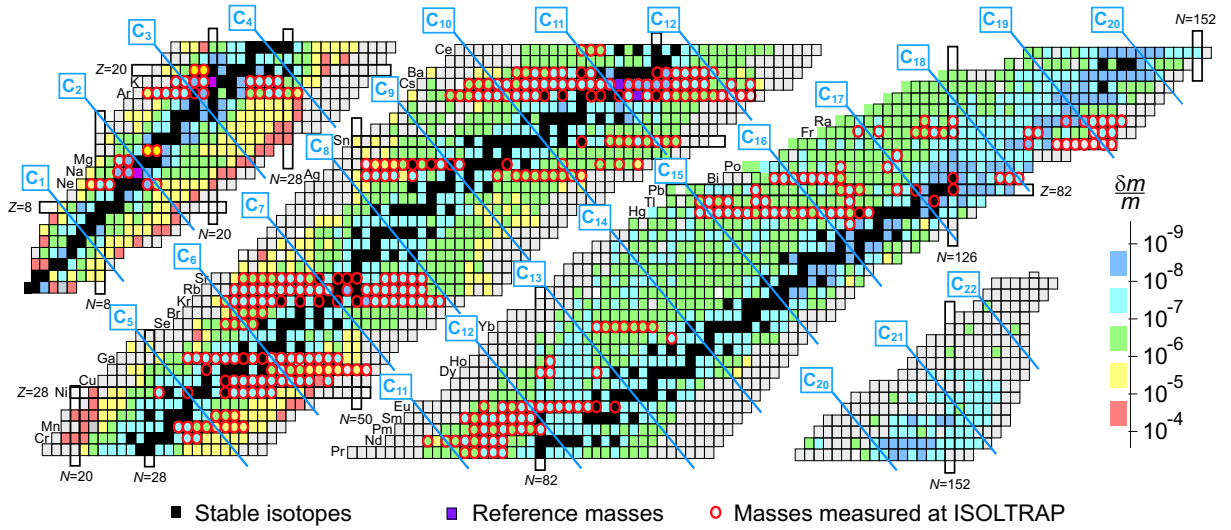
C3 C4 C10 C11 C12 C19 C20 N=152
Z=20 K Ar Ce Ba Cs C18
C2 C9 C17 Ra Fr
Mg Na Ne C8 Sn Ag C16 Po Bi Pb Tl Hg C15 N=28 Z=82
C1 Z=8 N=20 C7 C14 N=126
$\frac{\delta m}{m}$
$10^{-9}$ $10^{-8}$ $10^{-7}$ $10^{-6}$ $10^{-5}$ $10^{-4}$
C6 Sr Rb Kr Br Se N=8 C5 C13 C22 Yb C12 C21 Ho Dy Ga Z=28 Ni Cu Mn Cr C11 N=50 C20 Eu Sm Pm Nd Pr N=20 N=28 N=82 N=152
Stable isotopes Reference masses Masses measured at ISOLTRAP